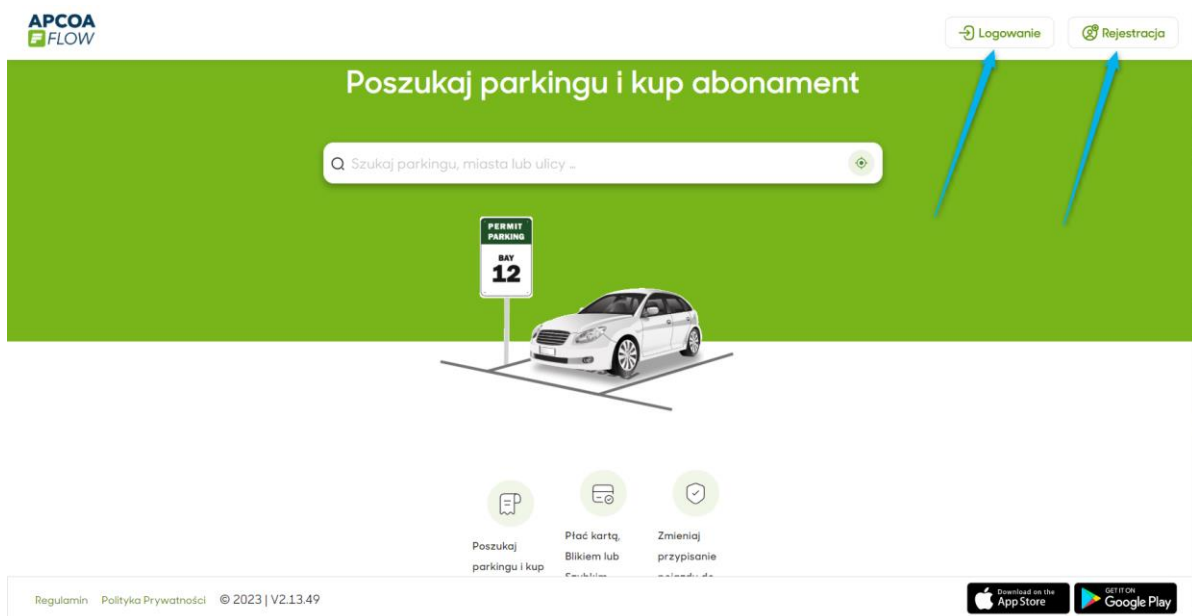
APCOA
FLOW

Logowanie
Rejestracja

Poszukaj parkingu i kup abonament

Szukaj parkingu, miasta lub ulicy ...

PERMIT PARKING
BAY
12

Poszukaj parkingu i kup

Płać kartą, Blikiem lub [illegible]

Zmieniaj przypisanie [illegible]

Regulamin Polityka Prywatności © 2023 | V2.13.49

Download on the App Store
GET IT ON Google Play